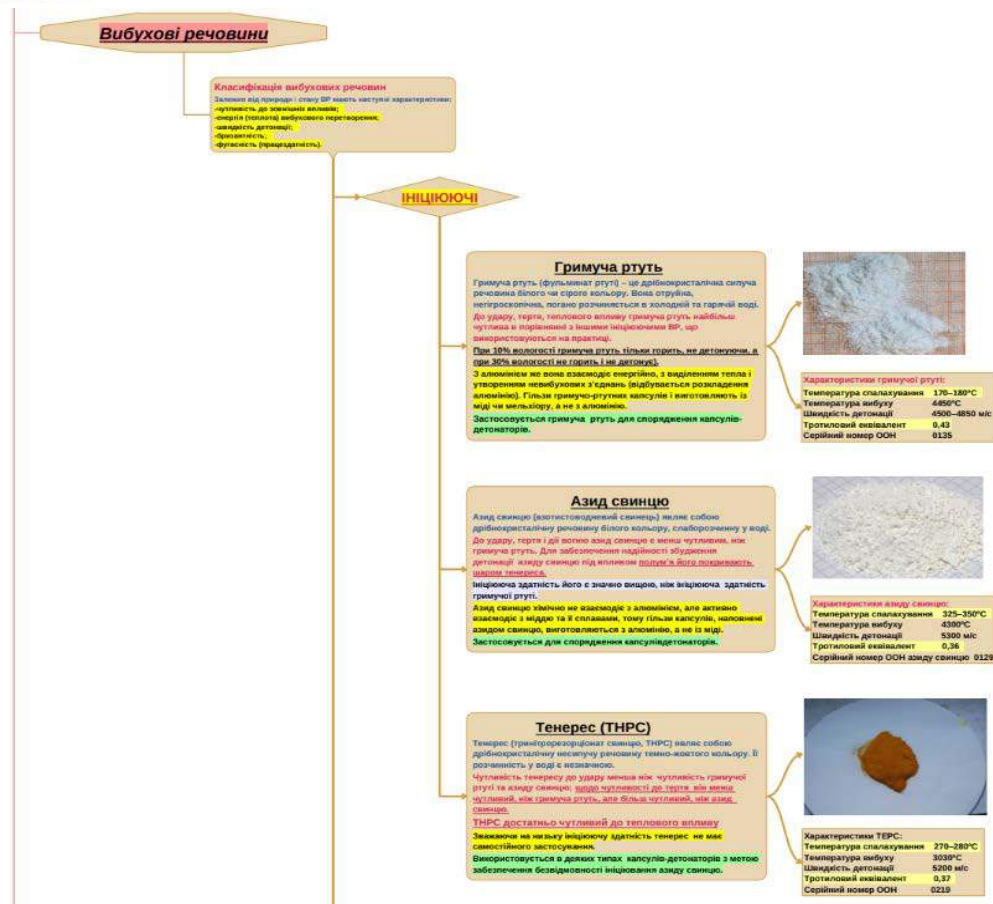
Вибухові речовини

Класифікація вибухових речовин
Залежно від природи і стану ВР мають наступні характеристики:
-чутливість до зовнішніх впливів;
-енергія (теплота) вибухового перетворення;
-швидкість детонації;
-бризантність;
-фугасність (працездатність).

ІНІЦІЮЮЧІ

Гримуча ртуть
Гримуча ртуть (фульмінат ртуті) – це дрібнокристалічна сипуча речовина білого чи сірого кольору. Вона отруйна, негігроскопічна, погано розчиняється в холодній та гарячій воді.
До удару, тертя, теплового впливу гримуча ртуть найбільш чутлива в порівнянні з іншими ініціюючими ВР, що використовуються на практиці.
При 10% вологості гримуча ртуть тільки горить, не детонуючи, а при 30% вологості не горить і не детонує.
З алюмінієм же вона взаємодіє енергійно, з виділенням тепла і утворенням невибухових з'єднань (відбувається розкладення алюмінію). Гільзи гримучо-ртутних капсулів і виготовляють із міді чи мельхіору, а не з алюмінію.
Застосовується гримуча ртуть для спорядження капсулів-детонаторів.

Характеристики гримучої ртуті:
| Температура спалахування | 170–180°C |
|---|---|
| Температура вибуху | 4450°C |
| Швидкість детонації | 4500–4850 м/с |
| Тротиловий еквівалент | 0,43 |
| Серійний номер ООН | 0135 |

Азид свинцю
Азид свинцю (азотистоводневий свинець) являє собою дрібнокристалічну речовину білого кольору, слаборозчинну у воді.
До удару, тертя і дії вогню азид свинцю є менш чутливим, ніж гримуча ртуть. Для забезпечення надійності збудження детонації азиду свинцю під впливом полум'я його покривають шаром тенересу.
Ініціююча здатність його є значно вищою, ніж ініціююча здатність гримучої ртуті.
Азид свинцю хімічно не взаємодіє з алюмінієм, але активно взаємодіє з міддю та її сплавами, тому гільзи капсулів, наповнені азидом свинцю, виготовляються з алюмінію, а не із міді.
Застосовується для спорядження капсулівдетонаторів.

Характеристики азиду свинцю:
| Температура спалахування | 325–350°C |
|---|---|
| Температура вибуху | 4300°C |
| Швидкість детонації | 5300 м/с |
| Тротиловий еквівалент | 0,36 |
| Серійний номер ООН азиду свинцю | 0129 |

Тенерес (ТНРС)
Тенерес (тринітрорезорцінат свинцю, ТНРС) являє собою дрібнокристалічну несипучу речовину темно-жовтого кольору. Її розчинність у воді є незначною.
Чутливість тенересу до удару менша ніж чутливість гримучої ртуті та азиду свинцю; щодо чутливості до тертя він менш чутливий, ніж гримуча ртуть, але більш чутливий, ніж азид свинцю.
ТНРС достатньо чутливий до теплового впливу
Зважаючи на низьку ініціюючу здатність тенерес не має самостійного застосування.
Використовується в деяких типах капсулів-детонаторів з метою забезпечення безвідмовності ініціювання азиду свинцю.

Характеристики ТЕРС:
| Температура спалахування | 270–280°C |
|---|---|
| Температура вибуху | 3030°C |
| Швидкість детонації | 5200 м/с |
| Тротиловий еквівалент | 0,37 |
| Серійний номер ООН | 0219 |